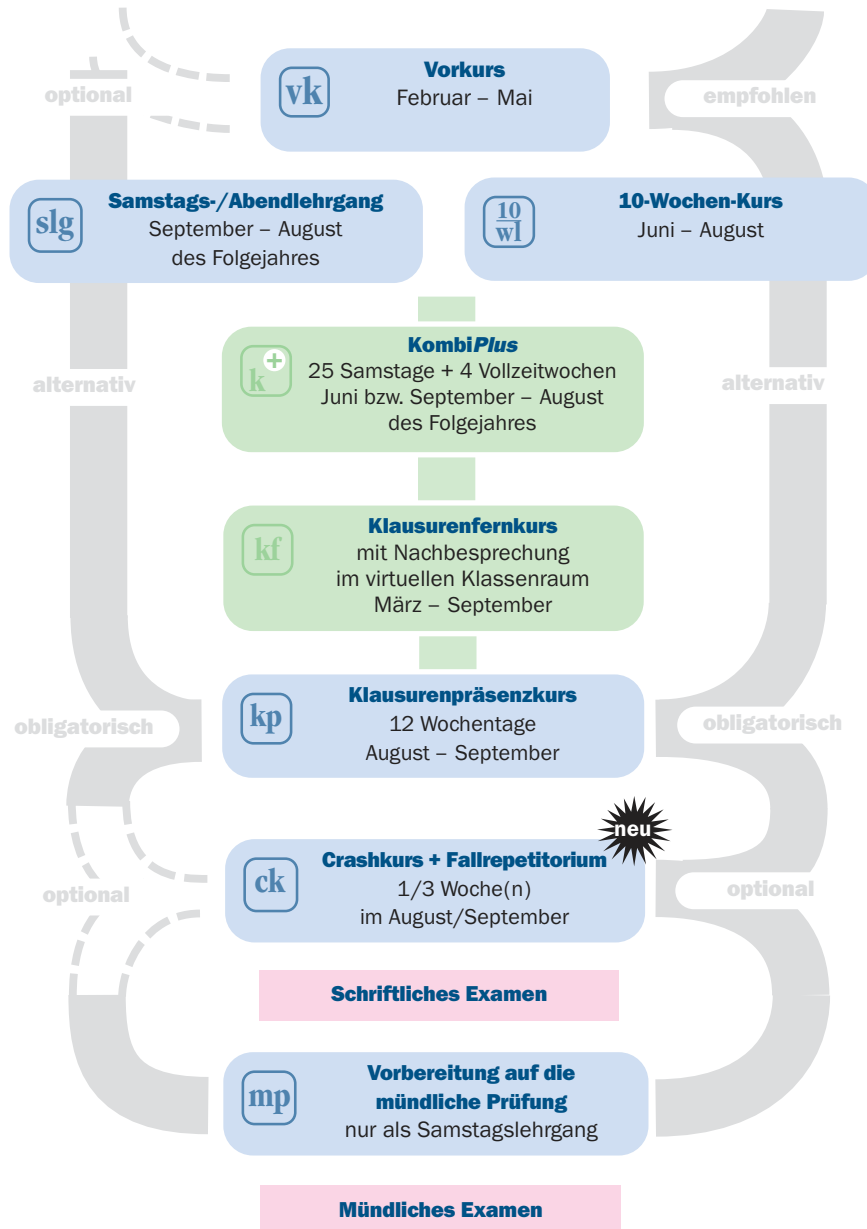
optional

vk
Vorkurs
Februar – Mai

empfohlen

slg
Samstags-/Abendlehrgang
September – August
des Folgejahres

10 wl
10-Wochen-Kurs
Juni – August

alternativ

k+
Kombi*Plus*
25 Samstage + 4 Vollzeitwochen
Juni bzw. September – August
des Folgejahres

alternativ

kf
Klausurenfernkurs
mit Nachbesprechung
im virtuellen Klassenraum
März – September

obligatorisch

kp
Klausurenpräsenzkurs
12 Wochentage
August – September

obligatorisch

neu

optional

ck
Crashkurs + Fallrepetitorium
1/3 Woche(n)
im August/September

optional

Schriftliches Examen

mp
Vorbereitung auf die
mündliche Prüfung
nur als Samstagslehrgang

Mündliches Examen